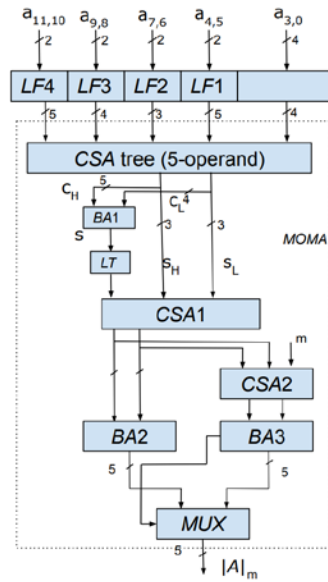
$a_{11,10}$ 2 $a_{9,8}$ 2 $a_{7,6}$ 2 $a_{4,5}$ 2 $a_{3,0}$ 4

LF4 LF3 LF2 LF1

5 4 3 5 4

CSA tree (5-operand)

$C_H$ 5 $C_L$ 4

BA1

S

3 3

MOMA

LT

$S_H$ $S_L$

CSA1

m

CSA2

BA2 BA3

5 5

MUX

5

$|A|_m$